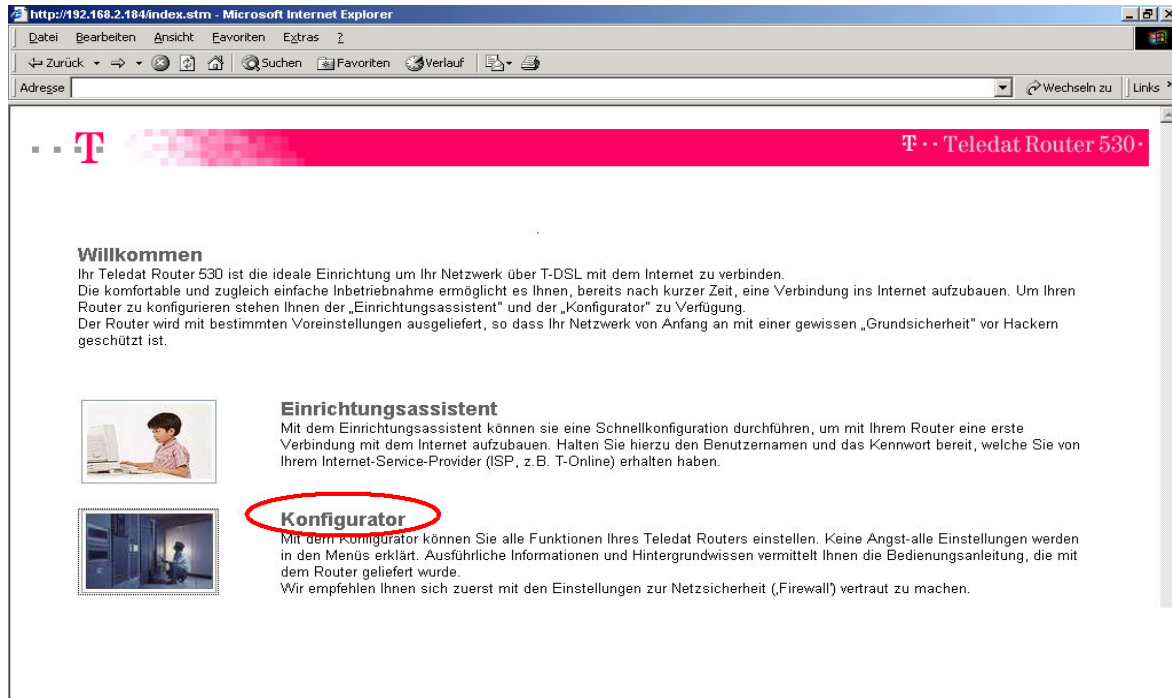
http://192.168.2.184/index.stm - Microsoft Internet Explorer

Datei Bearbeiten Ansicht Favoriten Extras ?

Zurück Suchen Favoriten Verlauf

Adresse

Wechseln zu Links

T

T · · Teledat Router 530 ·

Willkommen

Ihr Teledat Router 530 ist die ideale Einrichtung um Ihr Netzwerk über T-DSL mit dem Internet zu verbinden.
Die komfortable und zugleich einfache Inbetriebnahme ermöglicht es Ihnen, bereits nach kurzer Zeit, eine Verbindung ins Internet aufzubauen. Um Ihren Router zu konfigurieren stehen Ihnen der „Einrichtungsassistent" und der „Konfigurator" zu Verfügung.
Der Router wird mit bestimmten Voreinstellungen ausgeliefert, so dass Ihr Netzwerk von Anfang an mit einer gewissen „Grundsicherheit" vor Hackern geschützt ist.

Einrichtungsassistent

Mit dem Einrichtungsassistent können sie eine Schnellkonfiguration durchführen, um mit Ihrem Router eine erste Verbindung mit dem Internet aufzubauen. Halten Sie hierzu den Benutzernamen und das Kennwort bereit, welche Sie von Ihrem Internet-Service-Provider (ISP, z.B. T-Online) erhalten haben.

Konfigurator

Mit dem Konfigurator können Sie alle Funktionen Ihres Teledat Routers einstellen. Keine Angst-alle Einstellungen werden in den Menüs erklärt. Ausführliche Informationen und Hintergrundwissen vermittelt Ihnen die Bedienungsanleitung, die mit dem Router geliefert wurde.
Wir empfehlen Ihnen sich zuerst mit den Einstellungen zur Netzsicherheit (‚Firewall') vertraut zu machen.